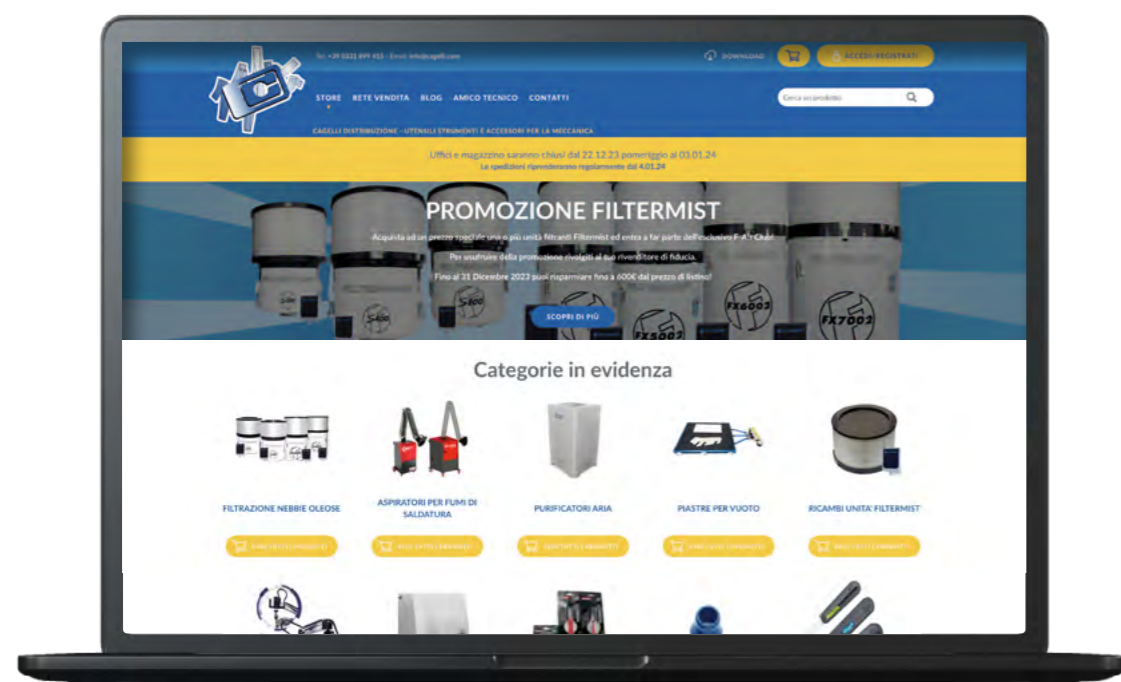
Tel. +39 0321 899 455 - Email: info@cagelli.com

DOWNLOAD

ACCEDI / REGISTRATI

STORE RETE VENDITA BLOG AMICO TECNICO CONTATTI

Cerca un prodotto

CAGELLI DISTRIBUZIONE - UTENSILI STRUMENTI E ACCESSORI PER LA MECCANICA

Uffici e magazzino saranno chiusi dal 22.12.23 pomeriggio al 03.01.24
Le spedizioni riprenderanno regolarmente dal 4.01.24

PROMOZIONE FILTERMIST

Acquista ad un prezzo speciale una o più unità filtranti Filtermist ed entra a far parte dell'esclusivo F-A-I Club!

Per usufruire della promozione rivolgiti al tuo rivenditore di fiducia.

Fino al 31 Dicembre 2023 puoi risparmiare fino a 600€ dal prezzo di listino!

SCOPRI DI PIÙ

S400 S400 FX5002 FX6002 FX7002

Categorie in evidenza

FILTRAZIONE NEBBIE OLEOSE

ASPIRATORI PER FUMI DI SALDATURA

PURIFICATORI ARIA

PIASTRE PER VUOTO

RICAMBI UNITA' FILTERMIST

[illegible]

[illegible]

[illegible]

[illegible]

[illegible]